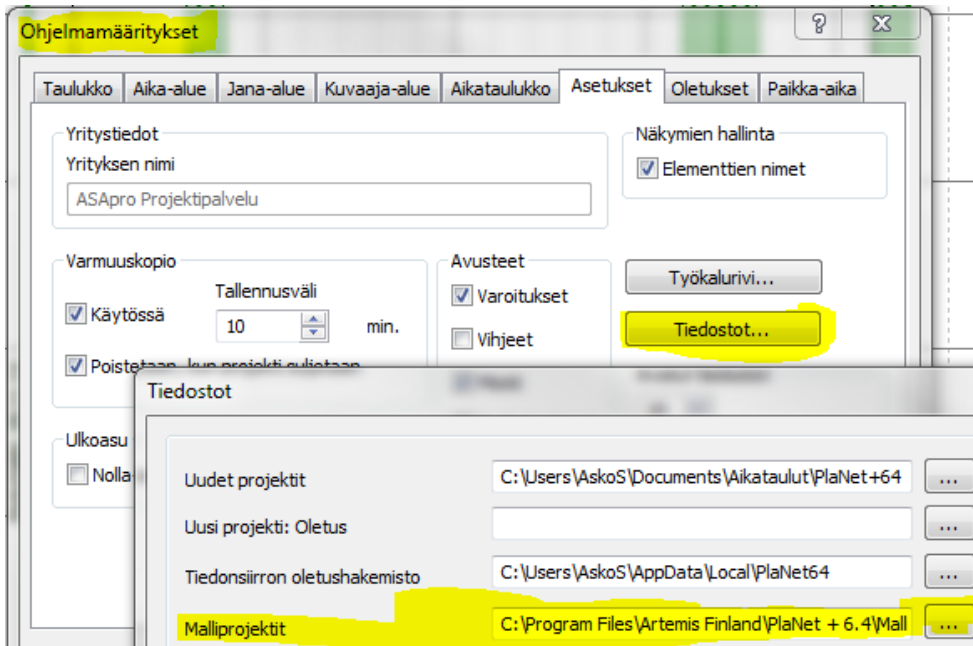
Ohjelmamääritykset

?

X

Taulukko | Aika-alue | Jana-alue | Kuvaaja-alue | Aikataulukko | Asetukset | Oletukset | Paikka-aika

Yritystiedot

Yrityksen nimi

ASApro Projektipalvelu

Näkymien hallinta

Elementtien nimet

Varmuuskopio

Käytössä

Tallennusväli

10

min.

Poistetaan, kun projekti suljetaan

Avusteet

Varoitukset

Vihjeet

Työkalurivi...

Tiedostot...

Ulkoasu

Nolla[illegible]

Tiedostot

Uudet projektit

C:\Users\AskoS\Documents\Aikataulut\PlaNet+64

...

Uusi projekti: Oletus

...

Tiedonsiirron oletushakemisto

C:\Users\AskoS\AppData\Local\PlaNet64

...

Malliprojektit

C:\Program Files\Artemis Finland\PlaNet + 6.4\Mall

...